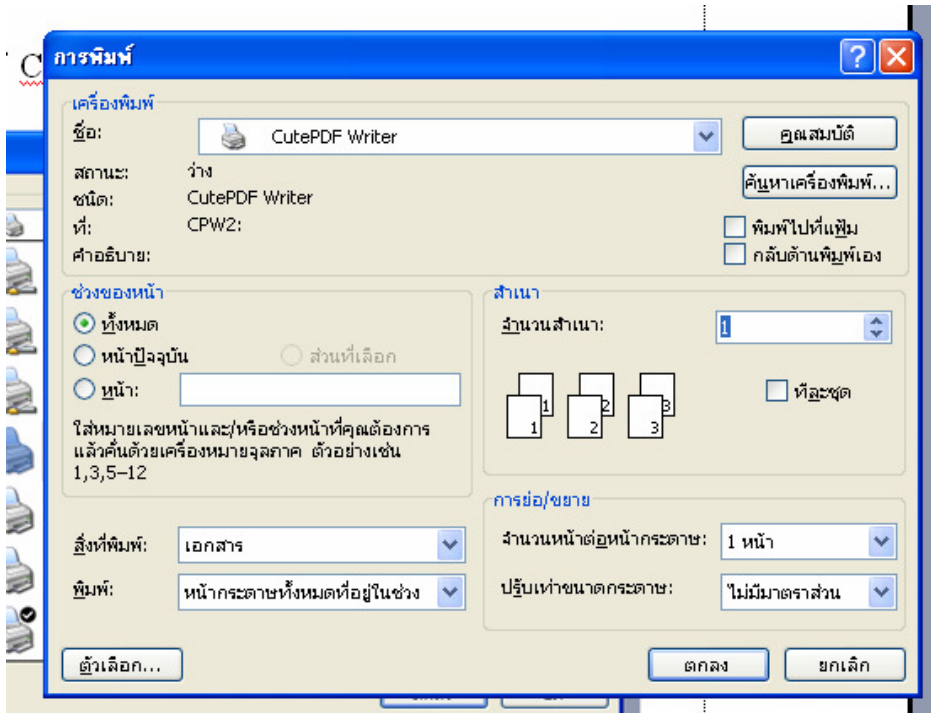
การพิมพ์

เครื่องพิมพ์
ชื่อ: CutePDF Writer
คุณสมบัติ
สถานะ: ว่าง
ชนิด: CutePDF Writer
ที่: CPW2:
คำอธิบาย:
ค้นหาเครื่องพิมพ์...
พิมพ์ไปที่แฟ้ม
กลับด้านพิมพ์เอง

ช่วงของหน้า
ทั้งหมด
หน้าปัจจุบัน
ส่วนที่เลือก
หน้า:
ใส่หมายเลขหน้าและ/หรือช่วงหน้าที่คุณต้องการ แล้วคั่นด้วยเครื่องหมายจุลภาค ตัวอย่างเช่น 1,3,5–12

สำเนา
จำนวนสำเนา: 1
1 1 2 2 3 3
ทีละชุด

การย่อ/ขยาย
จำนวนหน้าต่อหน้ากระดาษ: 1 หน้า
ปรับเท่าขนาดกระดาษ: ไม่มีมาตราส่วน

สิ่งที่พิมพ์: เอกสาร
พิมพ์: หน้ากระดาษทั้งหมดที่อยู่ในช่วง

ตัวเลือก...
ตกลง
ยกเลิก